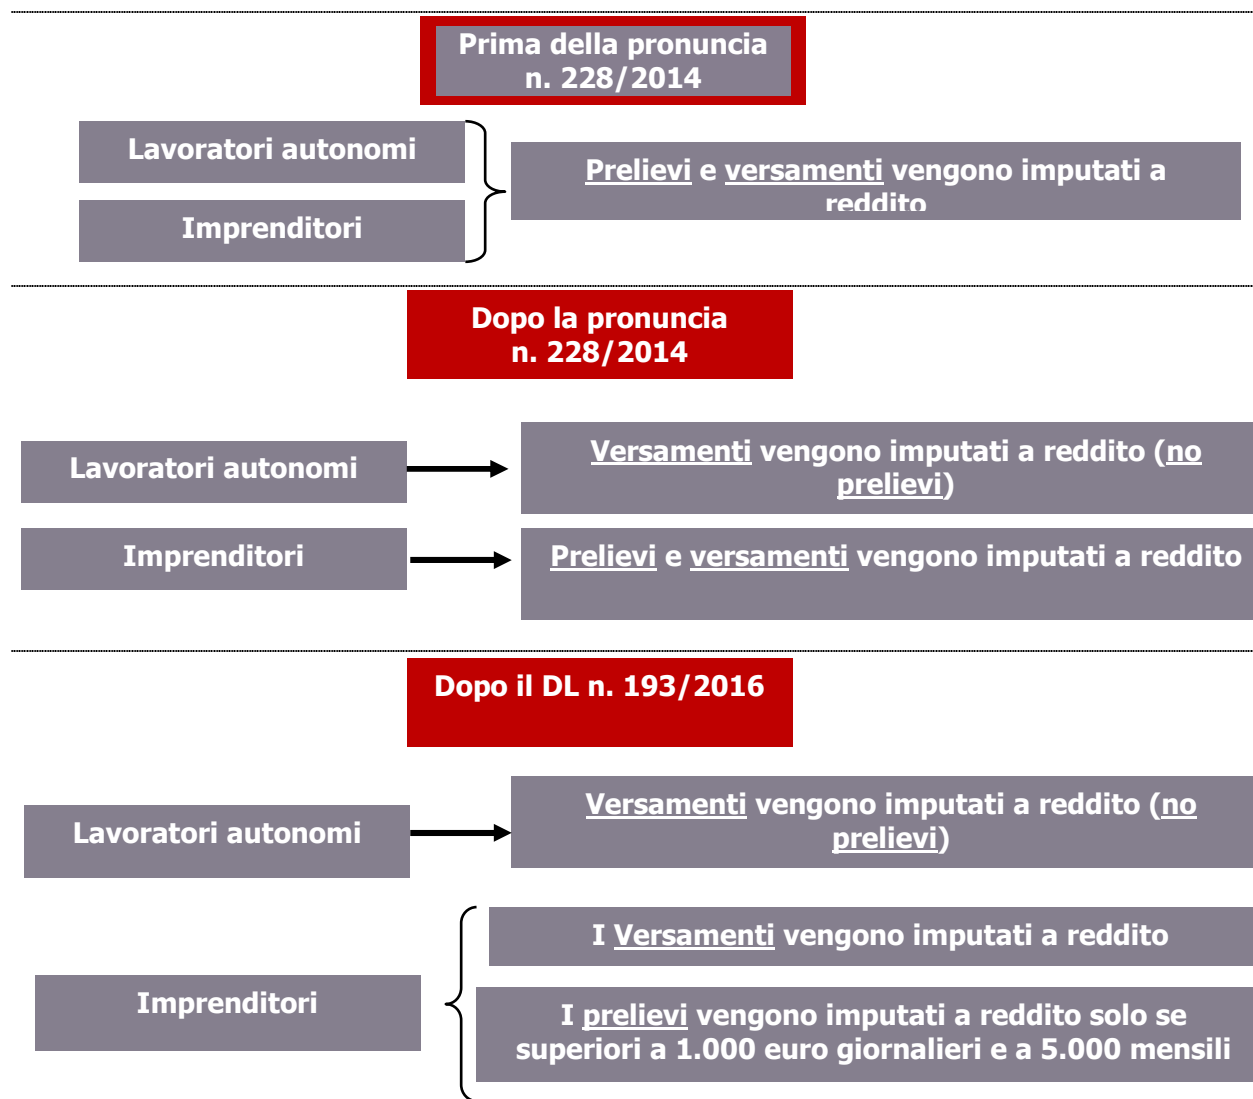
Prima della pronuncia n. 228/2014

Lavoratori autonomi

Imprenditori

Prelievi e versamenti vengono imputati a reddito

Dopo la pronuncia n. 228/2014

Lavoratori autonomi

Versamenti vengono imputati a reddito (no prelievi)

Imprenditori

Prelievi e versamenti vengono imputati a reddito

Dopo il DL n. 193/2016

Lavoratori autonomi

Versamenti vengono imputati a reddito (no prelievi)

Imprenditori

I Versamenti vengono imputati a reddito

I prelievi vengono imputati a reddito solo se superiori a 1.000 euro giornalieri e a 5.000 mensili